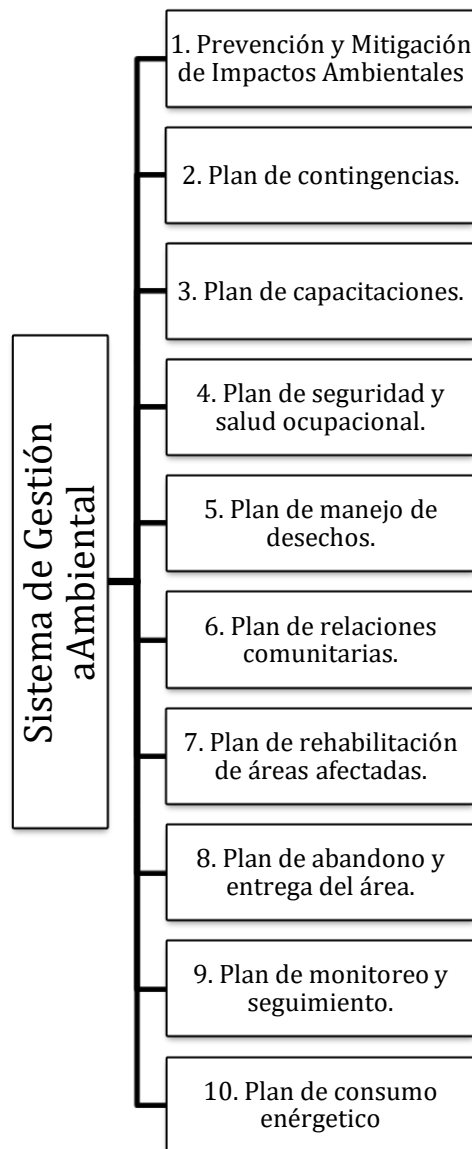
Sistema de Gestión aAmbiental

1. Prevención y Mitigación de Impactos Ambientales

2. Plan de contingencias.

3. Plan de capacitaciones.

4. Plan de seguridad y salud ocupacional.

5. Plan de manejo de desechos.

6. Plan de relaciones comunitarias.

7. Plan de rehabilitación de áreas afectadas.

8. Plan de abandono y entrega del área.

9. Plan de monitoreo y seguimiento.

10. Plan de consumo enérgetico